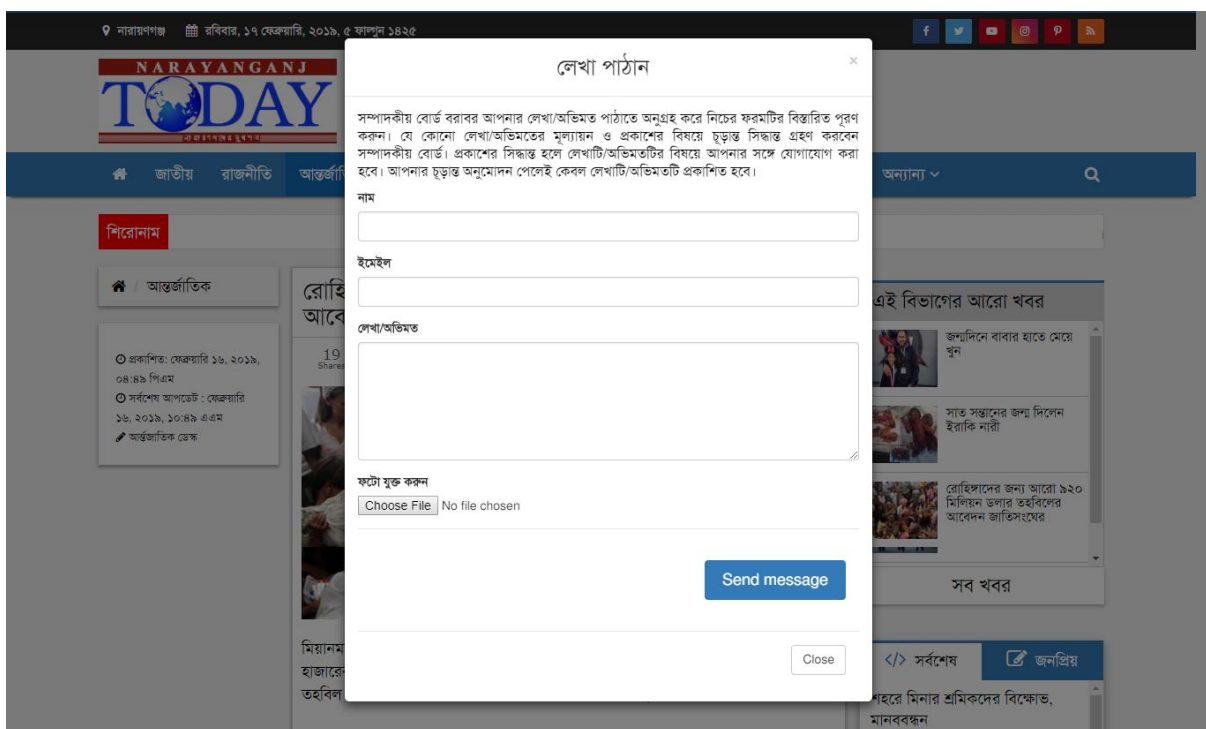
নারায়ণগঞ্জ রবিবার, ১৭ ফেব্রুয়ারি, ২০১৯, ৫ ফাল্গুন ১৪২৫

NARAYANGANJ TODAY

জাতীয় রাজনীতি আন্তর্জা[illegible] অন্যান্য

শিরোনাম

আন্তর্জাতিক

রোহি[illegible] আবে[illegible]

প্রকাশিত: ফেব্রুয়ারি ১৬, ২০১৯, ০৪:৪৯ পিএম
সর্বশেষ আপডেট : ফেব্রুয়ারি ১৬, ২০১৯, ১০:৪৯ এএম
আন্তর্জাতিক ডেস্ক

19 Shares

মিয়ানম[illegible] হাজারে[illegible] তহবিল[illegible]

লেখা পাঠান

×

সম্পাদকীয় বোর্ড বরাবর আপনার লেখা/অভিমত পাঠাতে অনুগ্রহ করে নিচের ফরমটির বিস্তারিত পূরণ করুন। যে কোনো লেখা/অভিমতের মূল্যায়ন ও প্রকাশের বিষয়ে চূড়ান্ত সিদ্ধান্ত গ্রহণ করবেন সম্পাদকীয় বোর্ড। প্রকাশের সিদ্ধান্ত হলে লেখাটি/অভিমতটির বিষয়ে আপনার সঙ্গে যোগাযোগ করা হবে। আপনার চূড়ান্ত অনুমোদন পেলেই কেবল লেখাটি/অভিমতটি প্রকাশিত হবে।

নাম

ইমেইল

লেখা/অভিমত

ফটো যুক্ত করুন

Choose File No file chosen

Send message

Close

এই বিভাগের আরো খবর

জন্মদিনে বাবার হাতে মেয়ে খুন

সাত সন্তানের জন্ম দিলেন ইরাকি নারী

রোহিঙ্গাদের জন্য আরো ৯২০ মিলিয়ন ডলার তহবিলের আবেদন জাতিসংঘের

সব খবর

সর্বশেষ জনপ্রিয়

শহরে মিনার শ্রমিকদের বিক্ষোভ, মানববন্ধন